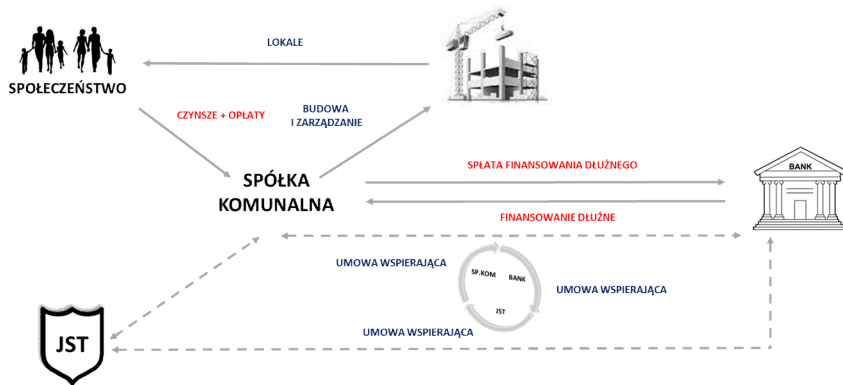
LOKALE

SPOŁECZEŃSTWO

CZYNSZE + OPŁATY

BUDOWA I ZARZĄDZANIE

SPÓŁKA KOMUNALNA

SPŁATA FINANSOWANIA DŁUŻNEGO

BANK

FINANSOWANIE DŁUŻNE

UMOWA WSPIERAJĄCA

SP.KOM

BANK

JST

UMOWA WSPIERAJĄCA

UMOWA WSPIERAJĄCA

JST